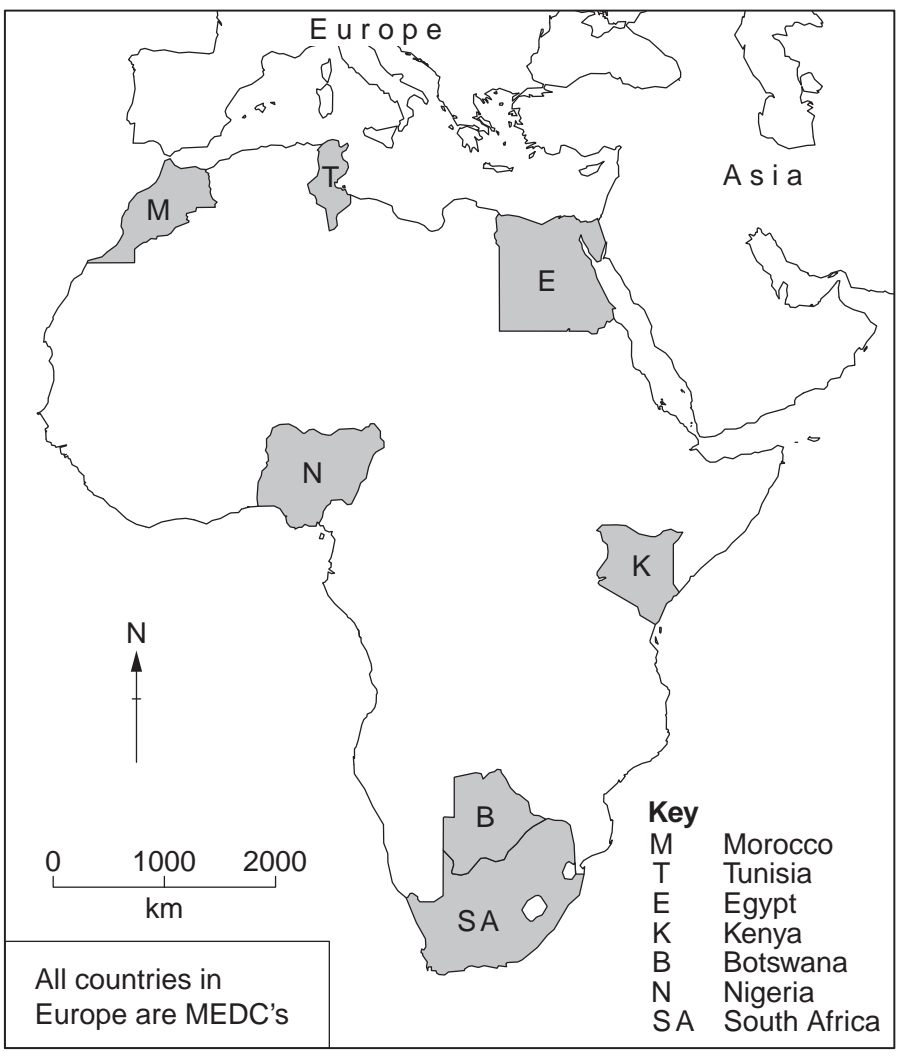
Europe

Asia

M

T

E

N

K

B

SA

N

0 1000 2000
km

All countries in Europe are MEDC's

Key
| | |
|---|---|
| M | Morocco |
| T | Tunisia |
| E | Egypt |
| K | Kenya |
| B | Botswana |
| N | Nigeria |
| SA | South Africa |